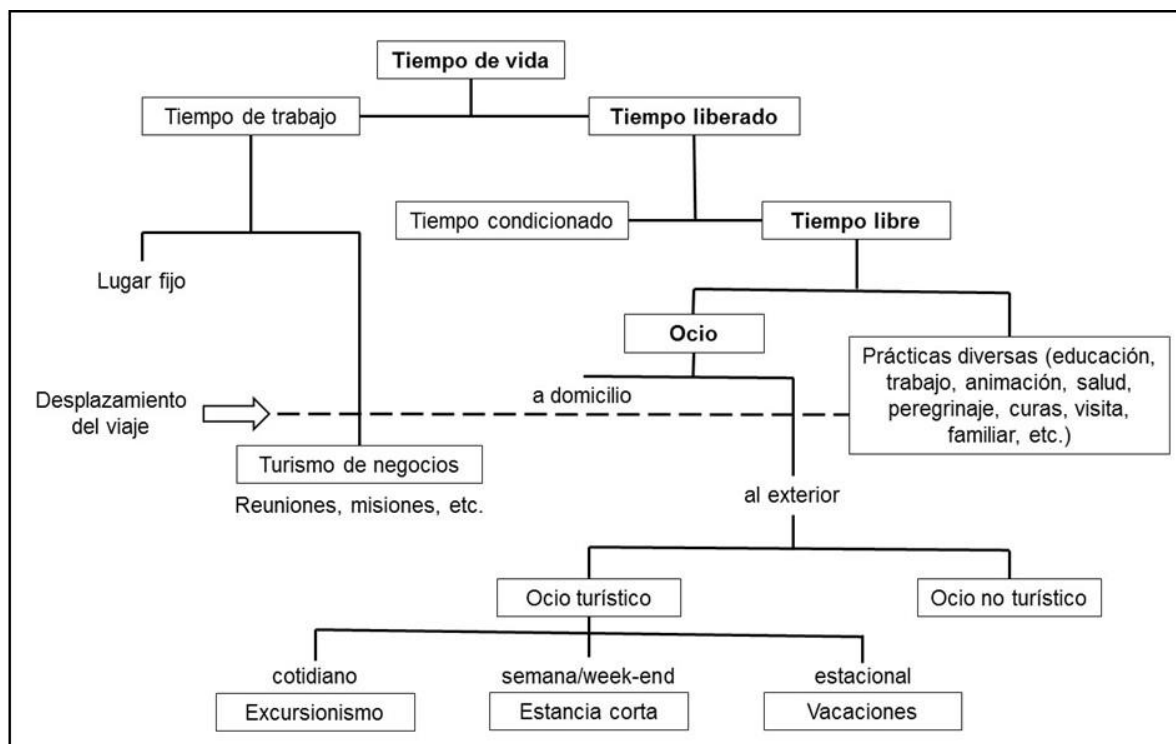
Tiempo de vida

Tiempo de trabajo

Tiempo liberado

Tiempo condicionado

Tiempo libre

Lugar fijo

Ocio

Prácticas diversas (educación, trabajo, animación, salud, peregrinaje, curas, visita, familiar, etc.)

a domicilio

Desplazamiento del viaje

Turismo de negocios

Reuniones, misiones, etc.

al exterior

Ocio turístico

Ocio no turístico

cotidiano

semana/week-end

estacional

Excursionismo

Estancia corta

Vacaciones